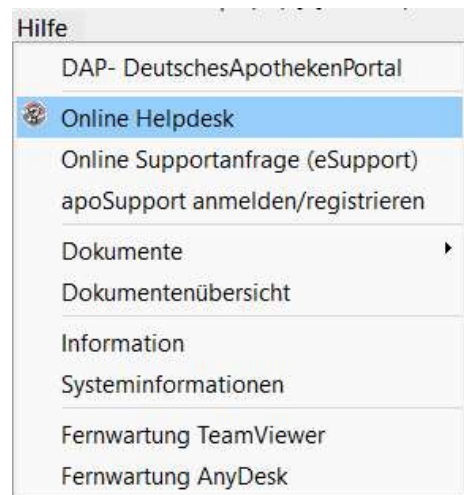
Hilfe

DAP- DeutschesApothekenPortal

Online Helpdesk

Online Supportanfrage (eSupport)

apoSupport anmelden/registrieren

Dokumente

Dokumentenübersicht

Information

Systeminformationen

Fernwartung TeamViewer

Fernwartung AnyDesk